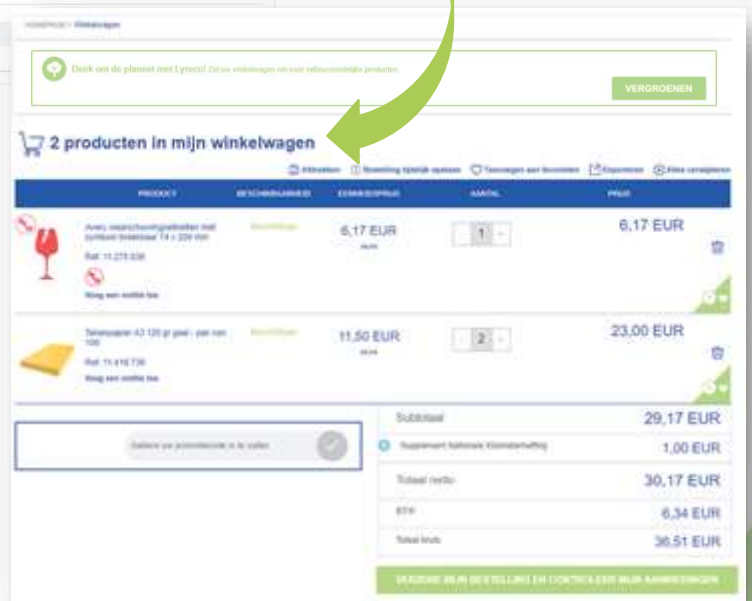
HOMEPAGE > Winkelwagen

Denk aan de planeet met Lyreco! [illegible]

VERGROENEN

2 producten in mijn winkelwagen

Afdrukken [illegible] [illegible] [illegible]

| PRODUCT | BESCHIKBAARHEID | EENHEIDSPRIJS | AANTAL | PRIJS |
|---|---|---|---|---|
| Avery waarschuwingsetiketten met symbool breekbaar 74 x 100 mm Ref: 11.275.038 Nog een notitie toe | Beschikbaar | 6,17 EUR | 1 | 6,17 EUR |
| Tekenpapier A3 120 gr geel - pak van 100 Ref: 11.416.730 Nog een notitie toe | Beschikbaar | 11,50 EUR | 2 | 23,00 EUR |

Gelieve uw promotiecode in te vullen

| Subtotaal | 29,17 EUR |
|---|---|
| Supplement Nationale Kilometerheffing | 1,00 EUR |
| Totaal netto | 30,17 EUR |
| BTW | 6,34 EUR |
| Totaal bruto | 36,51 EUR |

VOLTOOI MIJN BESTELLING EN CONTROLEER MIJN AANGEGEVEN